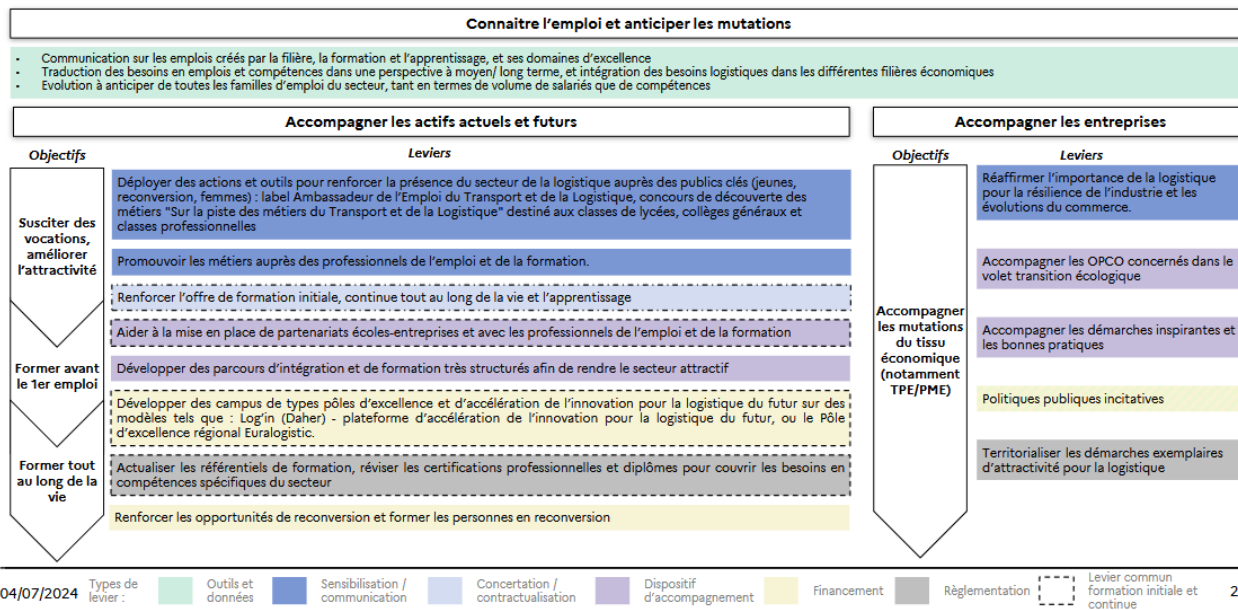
Connaitre l'emploi et anticiper les mutations

- Communication sur les emplois créés par la filière, la formation et l'apprentissage, et ses domaines d'excellence
- Traduction des besoins en emplois et compétences dans une perspective à moyen/ long terme, et intégration des besoins logistiques dans les différentes filières économiques
- Evolution à anticiper de toutes les familles d'emploi du secteur, tant en termes de volume de salariés que de compétences

Accompagner les actifs actuels et futurs

Objectifs

Leviers

Susciter des vocations, améliorer l'attractivité

Déployer des actions et outils pour renforcer la présence du secteur de la logistique auprès des publics clés (jeunes, reconversion, femmes) : label Ambassadeur de l'Emploi du Transport et de la Logistique, concours de découverte des métiers "Sur la piste des métiers du Transport et de la Logistique" destiné aux classes de lycées, collèges généraux et classes professionnelles

Promouvoir les métiers auprès des professionnels de l'emploi et de la formation.

Renforcer l'offre de formation initiale, continue tout au long de la vie et l'apprentissage

Aider à la mise en place de partenariats écoles-entreprises et avec les professionnels de l'emploi et de la formation

Former avant le 1er emploi

Développer des parcours d'intégration et de formation très structurés afin de rendre le secteur attractif

Développer des campus de types pôles d'excellence et d'accélération de l'innovation pour la logistique du futur sur des modèles tels que : Log'in (Daher) - plateforme d'accélération de l'innovation pour la logistique du futur, ou le Pôle d'excellence régional Euralogistic.

Former tout au long de la vie

Actualiser les référentiels de formation, réviser les certifications professionnelles et diplômes pour couvrir les besoins en compétences spécifiques du secteur

Renforcer les opportunités de reconversion et former les personnes en reconversion

Accompagner les entreprises

Objectifs

Leviers

Accompagner les mutations du tissu économique (notamment TPE/PME)

Réaffirmer l'importance de la logistique pour la résilience de l'industrie et les évolutions du commerce.

Accompagner les OPCO concernés dans le volet transition écologique

Accompagner les démarches inspirantes et les bonnes pratiques

Politiques publiques incitatives

Territorialiser les démarches exemplaires d'attractivité pour la logistique

04/07/2024 Types de levier : Outils et données Sensibilisation / communication Concertation / contractualisation Dispositif d'accompagnement Financement Règlementation Levier commun formation initiale et continue 2